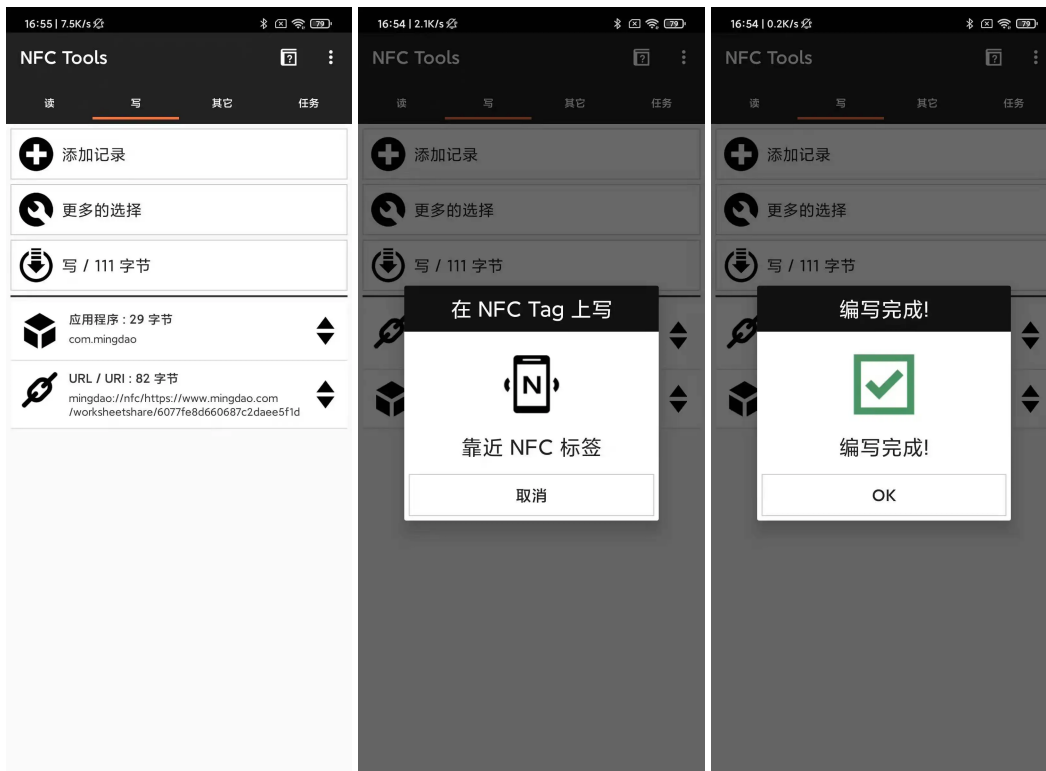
16:55 | 7.5K/s 79

NFC Tools

读 写 其它 任务

添加记录

更多的选择

写 / 111 字节

应用程序 : 29 字节
com.mingdao

URL / URI : 82 字节
mingdao://nfc/https://www.mingdao.com/worksheetshare/6077fe8d660687c2daee5f1d

16:54 | 2.1K/s 79

NFC Tools

读 写 其它 任务

添加记录

更多的选择

写 / 111 字节

在 NFC Tag 上写

N

靠近 NFC 标签

取消

16:54 | 0.2K/s 79

NFC Tools

读 写 其它 任务

添加记录

更多的选择

写 / 111 字节

编写完成!

编写完成!

OK